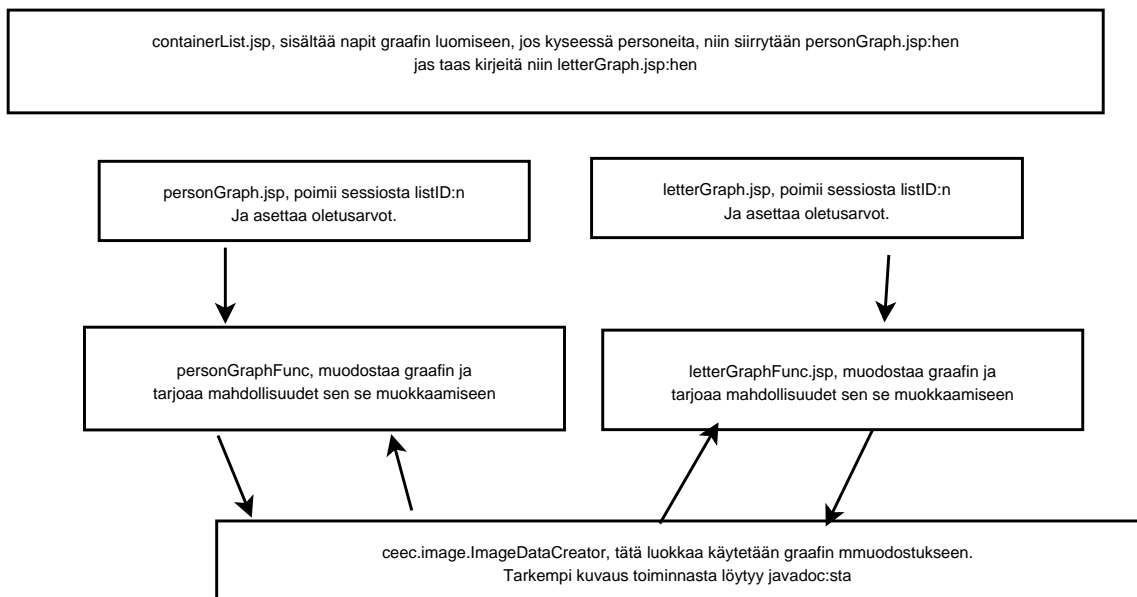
containerList.jsp, sisältää napit graafin luomiseen, jos kyseessä personeita, niin siirrytään personGraph.jsp:hen jas taas kirjeitä niin letterGraph.jsp:hen

personGraph.jsp, poimii sessiosta listID:n
Ja asettaa oletusarvot.

letterGraph.jsp, poimii sessiosta listID:n
Ja asettaa oletusarvot.

personGraphFunc, muodostaa graafin ja tarjoaa mahdollisuudet sen se muokkaamiseen

letterGraphFunc.jsp, muodostaa graafin ja tarjoaa mahdollisuudet sen se muokkaamiseen

ceec.image.ImageDataCreator, tätä luokkaa käytetään graafin mmuodostukseen.
Tarkempi kuvaus toiminnasta löytyy javadoc:sta